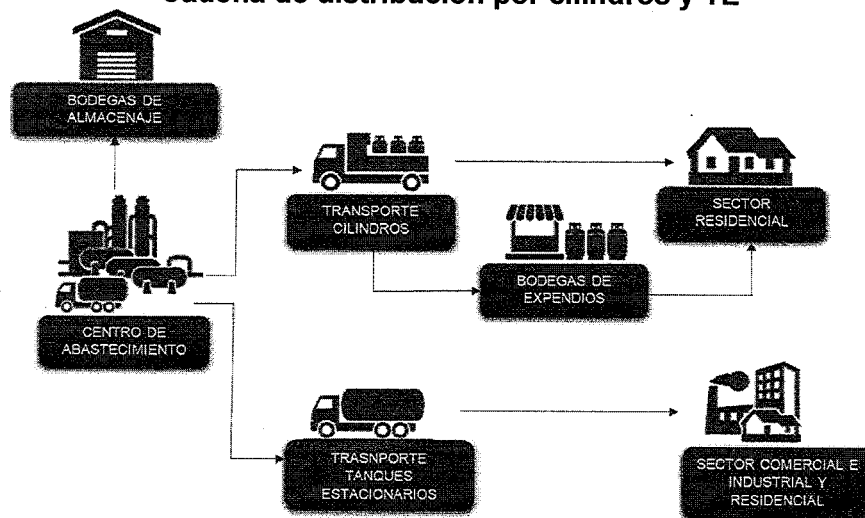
Cadena de distribución por cilindros y TE

BODEGAS DE ALMACENAJE

TRANSPORTE CILINDROS

SECTOR RESIDENCIAL

BODEGAS DE EXPENDIOS

CENTRO DE ABASTECIMIENTO

TRASNPORTE TANQUES ESTACIONARIOS

SECTOR COMERCIAL E INDUSTRIAL Y RESIDENCIAL